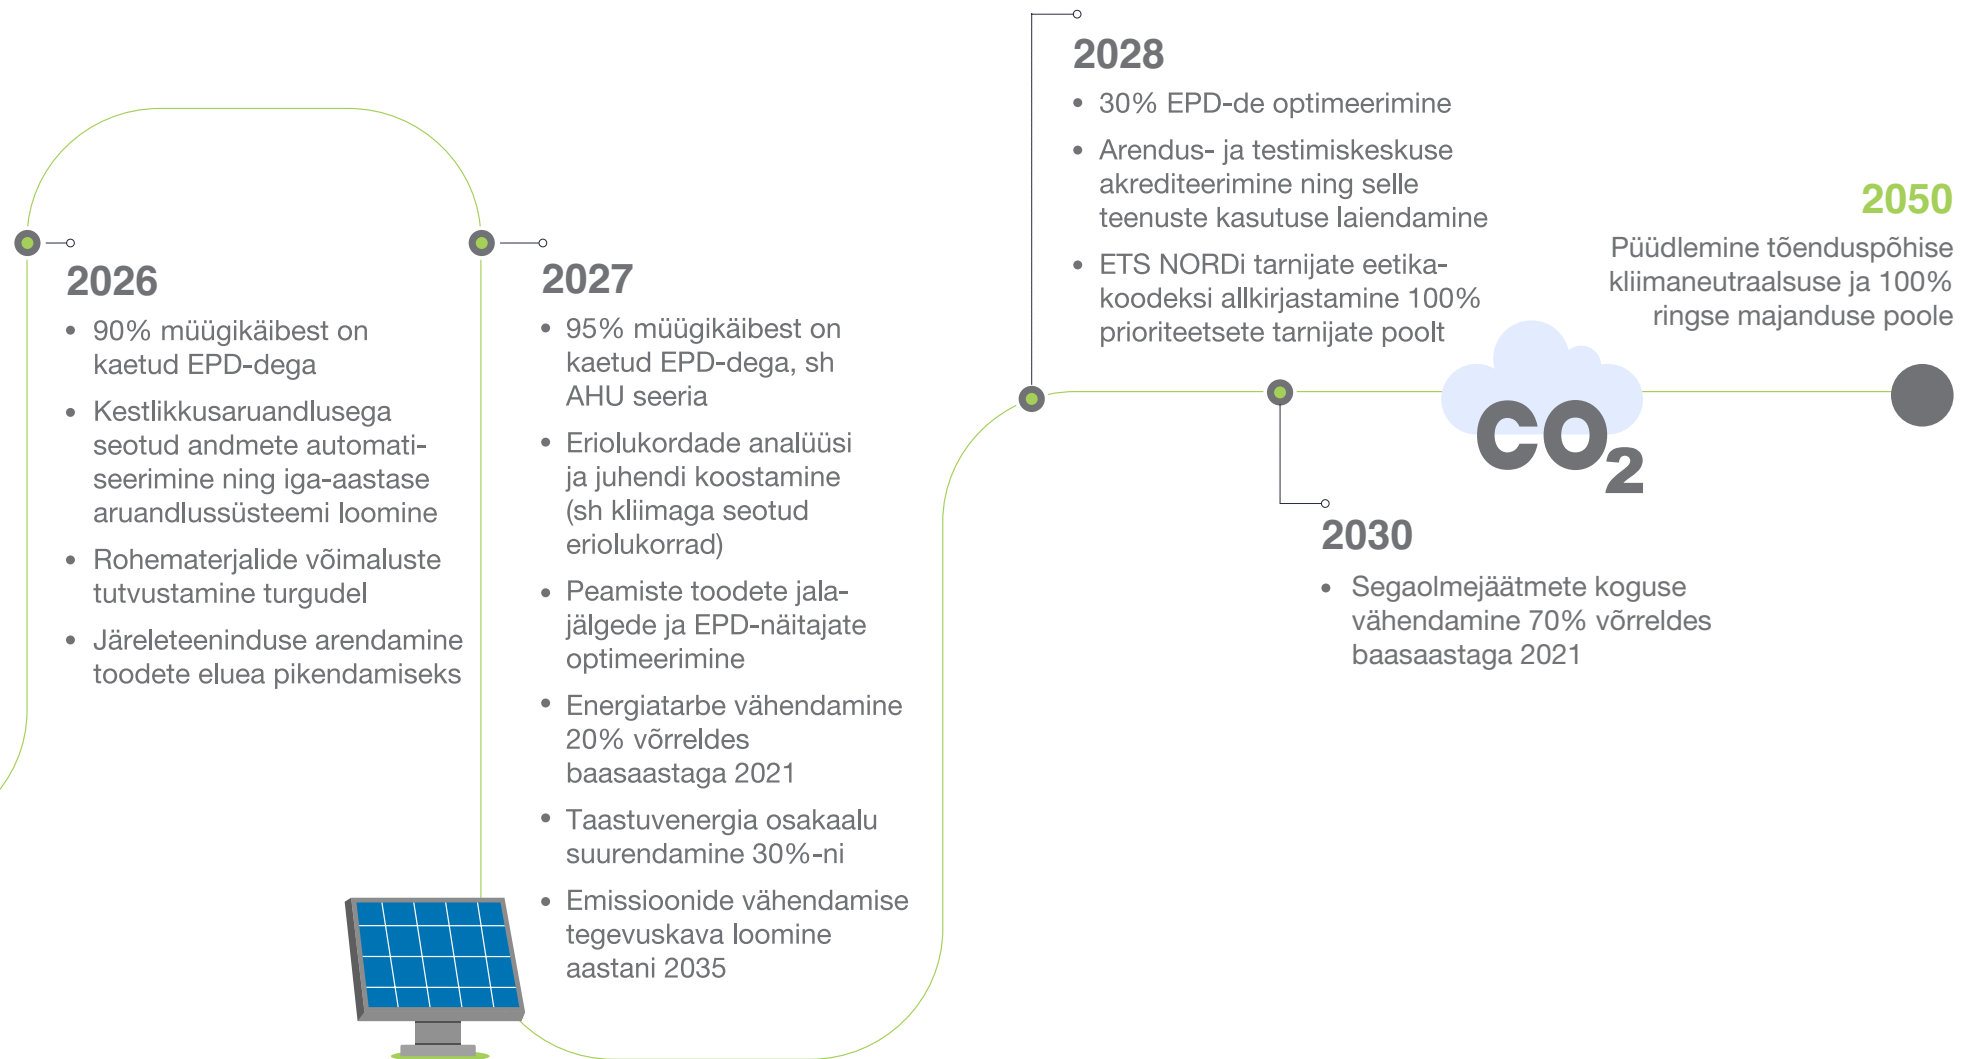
2026

- 90% müügikäibest on kaetud EPD-dega
- Kestlikkusaruandlusega seotud andmete automatiseerimine ning iga-aastase aruandlussüsteemi loomine
- Rohematerjalide võimaluste tutvustamine turgudel
- Järeleteeninduse arendamine toodete eluea pikendamiseks

2027

- 95% müügikäibest on kaetud EPD-dega, sh AHU seeria
- Eriolukordade analüüsi ja juhendi koostamine (sh kliimaga seotud eriolukorrad)
- Peamiste toodete jalajälgede ja EPD-näitajate optimeerimine
- Energiatarbe vähendamine 20% võrreldes baasaastaga 2021
- Taastuvenergia osakaalu suurendamine 30%-ni
- Emissioonide vähendamise tegevuskava loomine aastani 2035

2028

- 30% EPD-de optimeerimine
- Arendus- ja testimiskeskuse akrediteerimine ning selle teenuste kasutuse laiendamine
- ETS NORDi tarnijate eetikakoodeksi allkirjastamine 100% prioriteetsete tarnijate poolt

$CO_2$

2030

- Segaolmejäätmete koguse vähendamine 70% võrreldes baasaastaga 2021

2050

Püüdlemine tõenduspõhise kliimaneutraalsuse ja 100% ringse majanduse poole